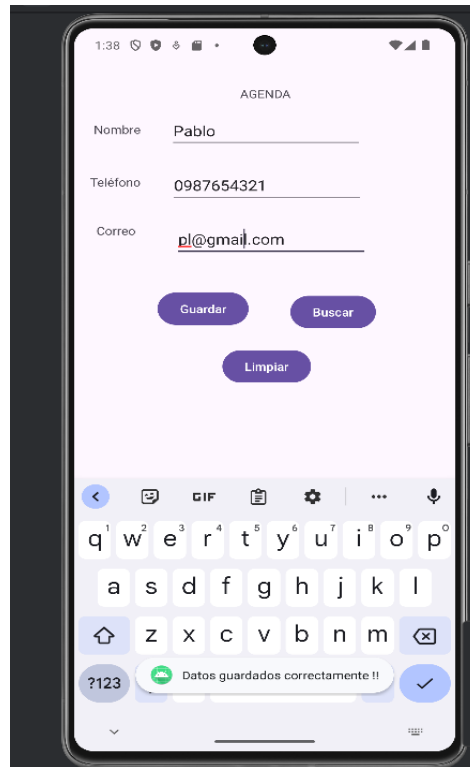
1:38

AGENDA

Nombre Pablo

Teléfono 0987654321

Correo pl@gmail.com

Guardar

Buscar

Limpiar

GIF

...

q 1 w 2 e 3 r 4 t 5 y 6 u 7 i 8 o 9 p 0

a s d f g h j k l

z x c v b n m

?123

Datos guardados correctamente !!